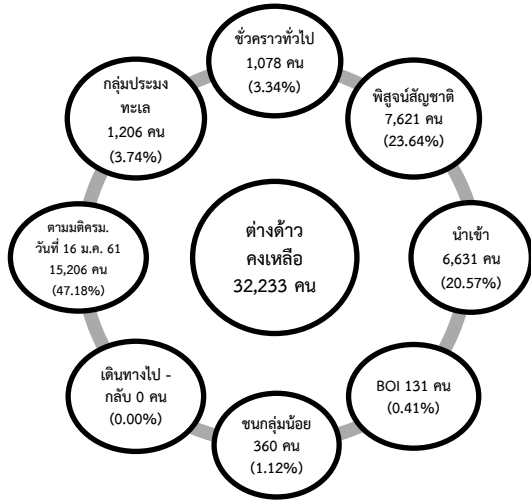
ต่างด้าว
คงเหลือ
32,233 คน

ชั่วคราวทั่วไป
1,078 คน
(3.34%)

พิสูจน์สัญชาติ
7,621 คน
(23.64%)

นำเข้า
6,631 คน
(20.57%)

BOI 131 คน
(0.41%)

ชนกลุ่มน้อย
360 คน
(1.12%)

เดินทางไป -
กลับ 0 คน
(0.00%)

ตามมติครม.
วันที่ 16 ม.ค. 61
15,206 คน
(47.18%)

กลุ่มประมง
ทะเล
1,206 คน
(3.74%)